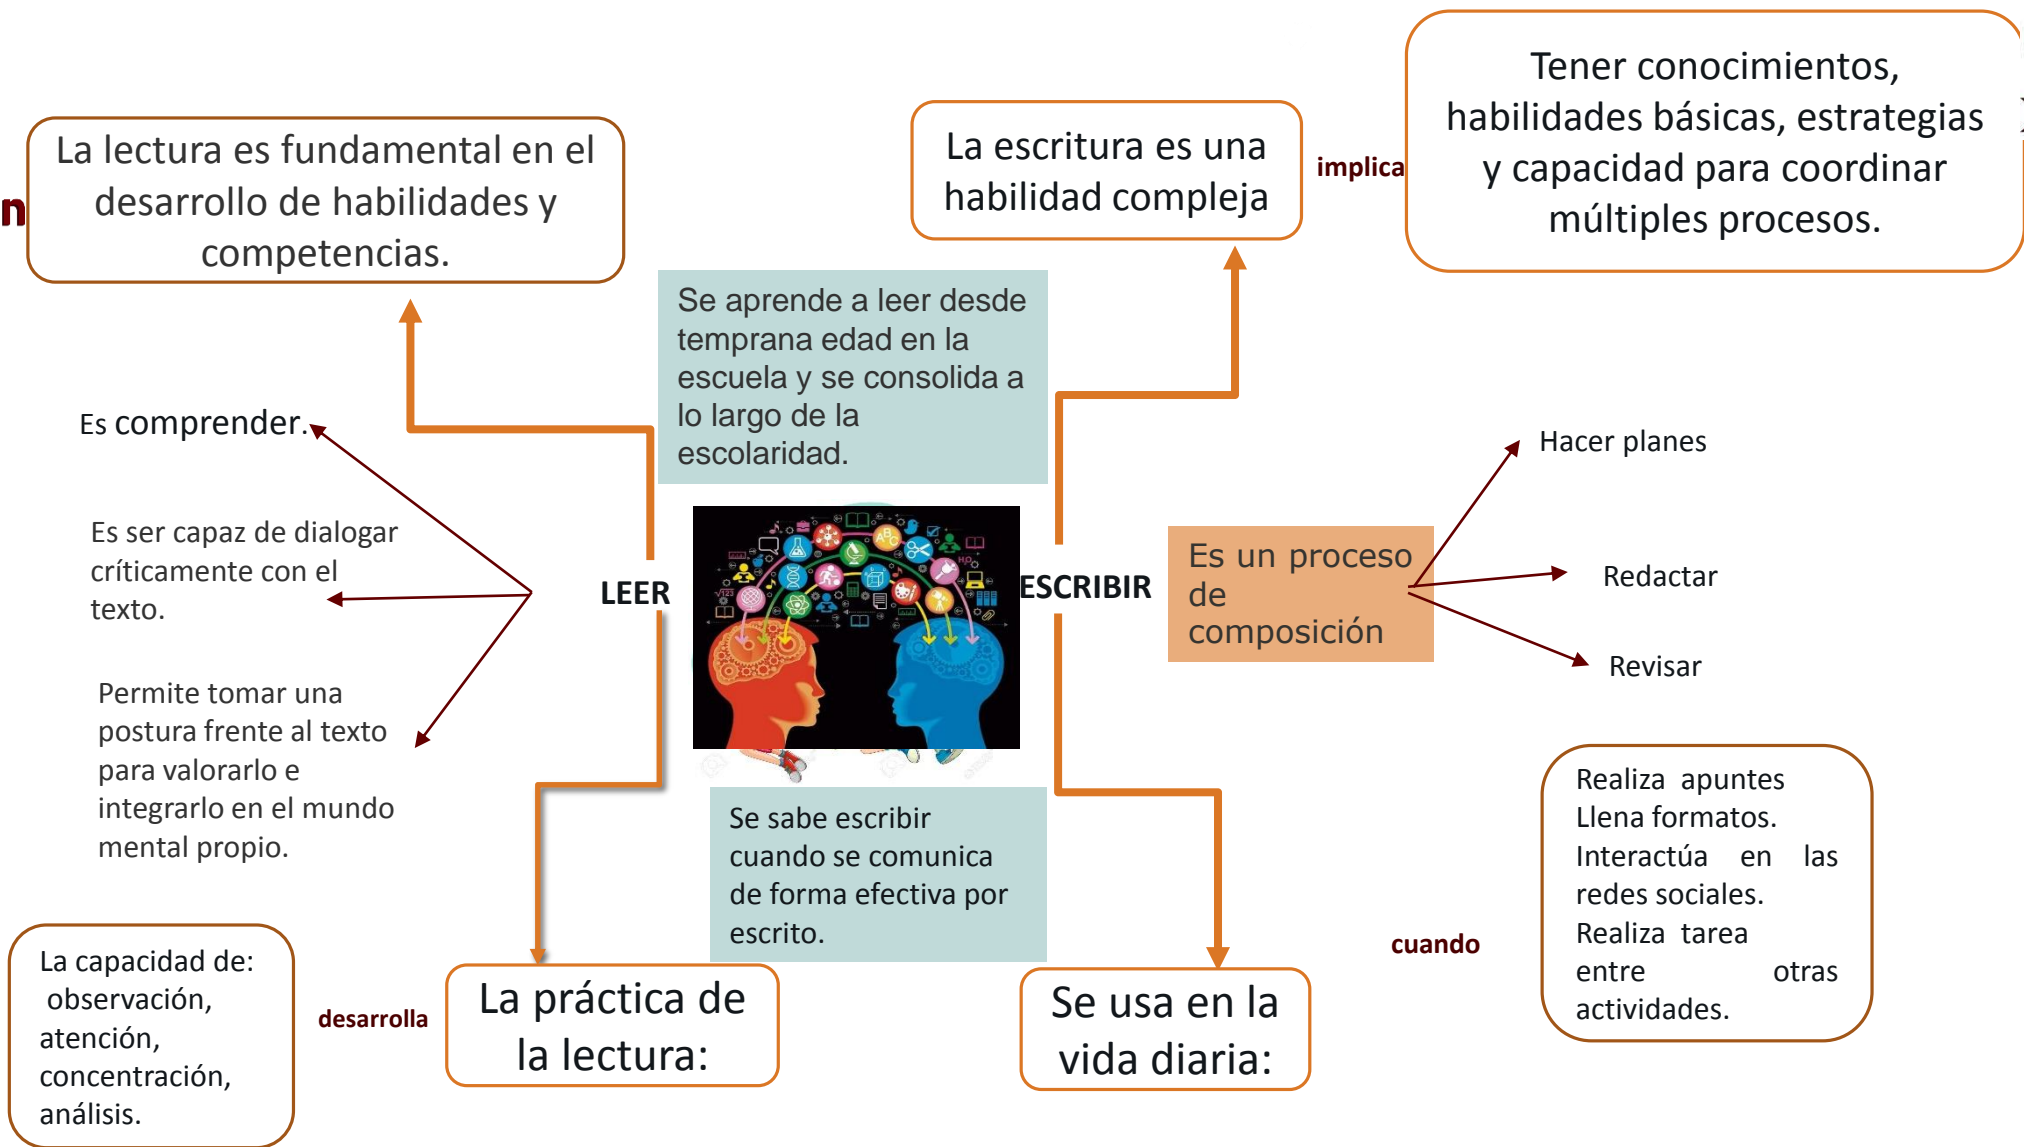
n

La lectura es fundamental en el desarrollo de habilidades y competencias.

La escritura es una habilidad compleja

implica

Tener conocimientos, habilidades básicas, estrategias y capacidad para coordinar múltiples procesos.

Se aprende a leer desde temprana edad en la escuela y se consolida a lo largo de la escolaridad.

Es comprender.

Es ser capaz de dialogar críticamente con el texto.

Permite tomar una postura frente al texto para valorarlo e integrarlo en el mundo mental propio.

LEER

ESCRIBIR

Es un proceso de composición

Hacer planes

Redactar

Revisar

Se sabe escribir cuando se comunica de forma efectiva por escrito.

Realiza apuntes
Llena formatos.
Interactúa en las redes sociales.
Realiza tarea entre otras actividades.

cuando

La capacidad de: observación, atención, concentración, análisis.

desarrolla

La práctica de la lectura:

Se usa en la vida diaria: